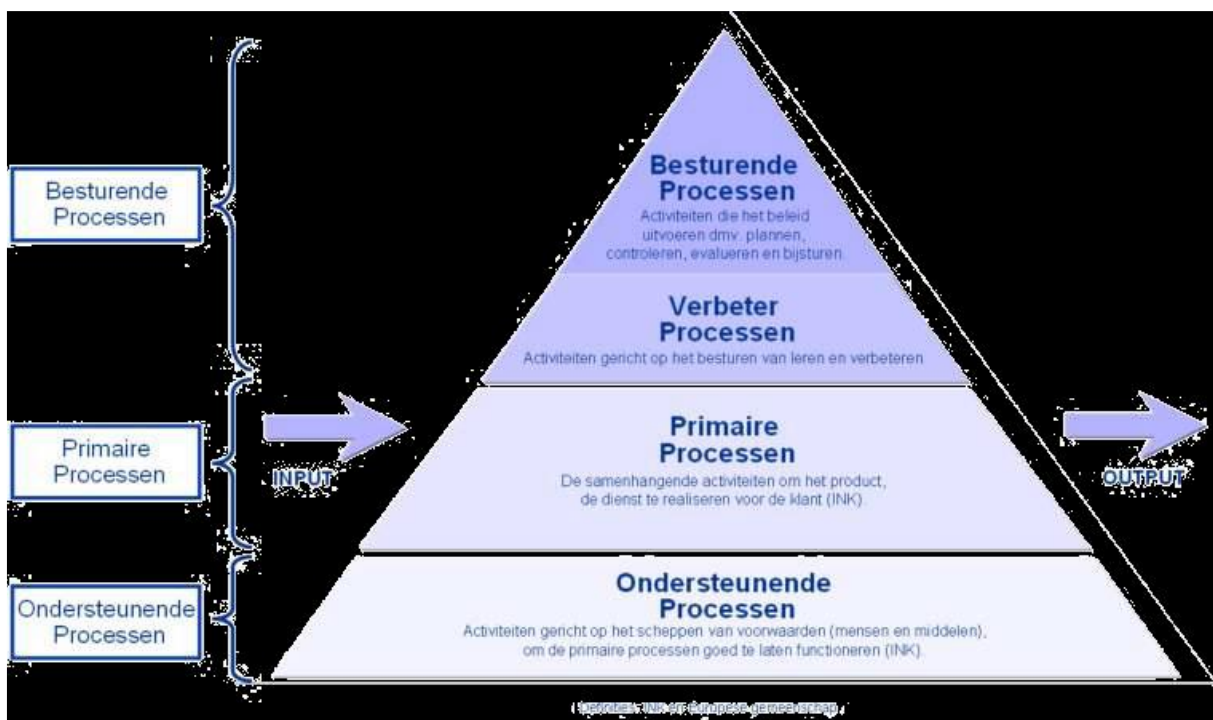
Besturende Processen

Primaire Processen

Ondersteunende Processen

Besturende Processen
Activiteiten die het beleid uitvoeren dmv. plannen, controleren, evalueren en bijsturen.

Verbeter Processen
Activiteiten gericht op het besturen van leren en verbeteren

INPUT

Primaire Processen
De samenhangende activiteiten om het product, de dienst te realiseren voor de klant (INK).

OUTPUT

Ondersteunende Processen
Activiteiten gericht op het scheppen van voorwaarden (mensen en middelen), om de primaire processen goed te laten functioneren (INK).

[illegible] INK en Europese gemeenschap